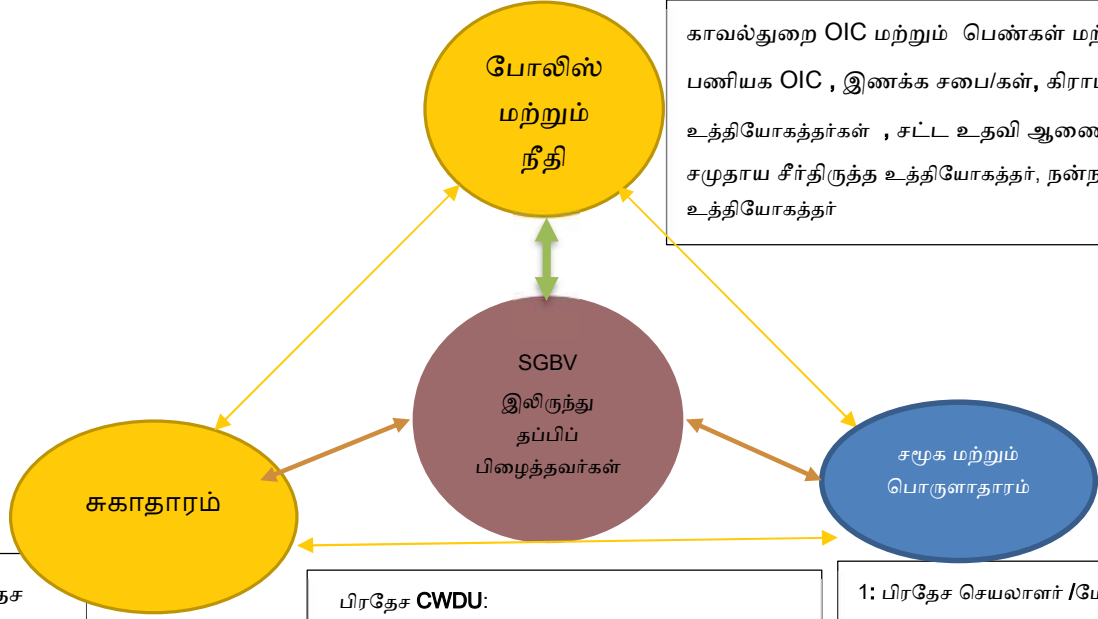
போலிஸ் மற்றும் நீதி

காவல்துறை OIC மற்றும் பெண்கள் மற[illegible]
பணியக OIC , இணக்க சபை/கள், கிரா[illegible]
உத்தியோகத்தர்கள் , சட்ட உதவி ஆணை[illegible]
சமுதாய சீர்திருத்த உத்தியோகத்தர், நன்ந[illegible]
உத்தியோகத்தர்

SGBV
இலிருந்து
தப்பிப்
பிழைத்தவர்கள்

சுகாதாரம்

சமூக மற்றும்
பொருளாதாரம்

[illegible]தச

பிரதேச CWDU:

1: பிரதேச செயலாளர் /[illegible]